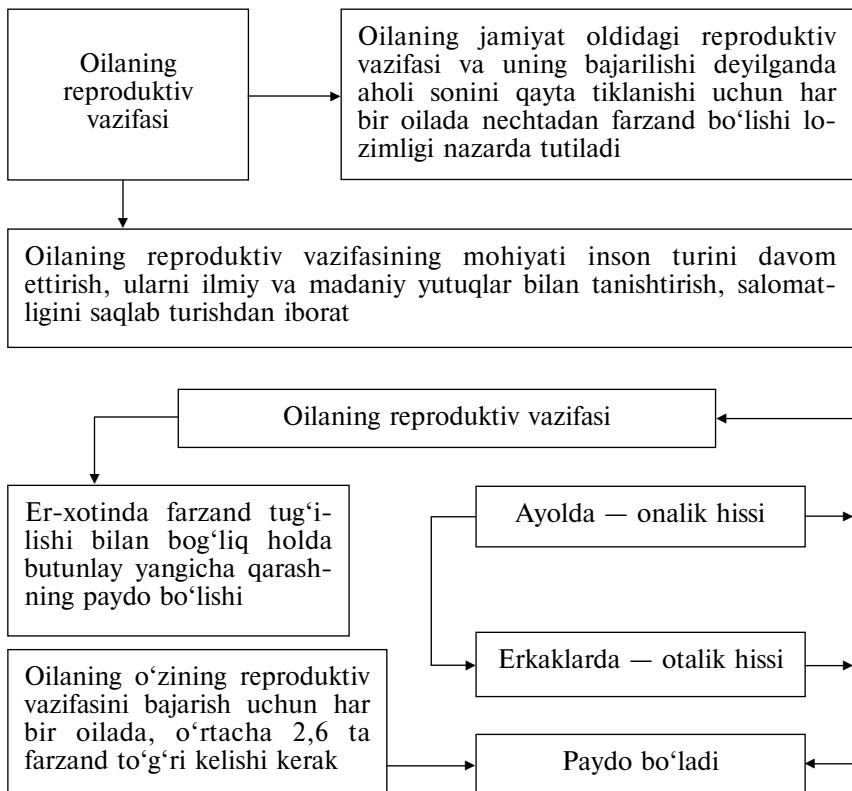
Oilaning reproduktiv vazifasi

Oilaning jamiyat oldidagi reproduktiv vazifasi va uning bajarilishi deyilganda aholi sonini qayta tiklanishi uchun har bir oilada nechtadan farzand bo‘lishi lozimligi nazarda tutiladi

Oilaning reproduktiv vazifasining mohiyati inson turini davom ettirish, ularni ilmiy va madaniy yutuqlar bilan tanishtirish, salomatligini saqlab turishdan iborat

Oilaning reproduktiv vazifasi

Er-xotinda farzand tug‘ilishi bilan bog‘liq holda butunlay yangicha qarashning paydo bo‘lishi

Ayolda — onalik hissi

Erkaklarda — otalik hissi

Oilaning o‘zining reproduktiv vazifasini bajarish uchun har bir oilada, o‘rtacha 2,6 ta farzand to‘g‘ri kelishi kerak

Paydo bo‘ladi